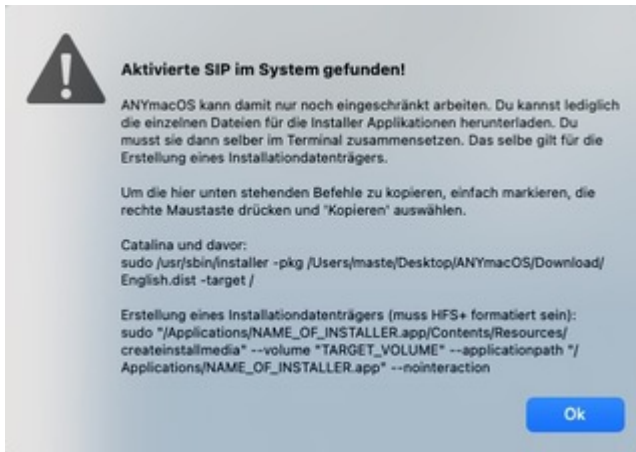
Aktivierte SIP im System gefunden!

ANYmacOS kann damit nur noch eingeschränkt arbeiten. Du kannst lediglich die einzelnen Dateien für die Installer Applikationen herunterladen. Du musst sie dann selber im Terminal zusammensetzen. Das selbe gilt für die Erstellung eines Installationdatenträgers.

Um die hier unten stehenden Befehle zu kopieren, einfach markieren, die rechte Maustaste drücken und "Kopieren" auswählen.

Catalina und davor:
sudo /usr/sbin/installer -pkg /Users/maste/Desktop/ANYmacOS/Download/English.dist -target /

Erstellung eines Installationdatenträgers (muss HFS+ formatiert sein):
sudo "/Applications/NAME_OF_INSTALLER.app/Contents/Resources/createinstallmedia" --volume "TARGET_VOLUME" --applicationpath "/Applications/NAME_OF_INSTALLER.app" --nointeraction

Ok